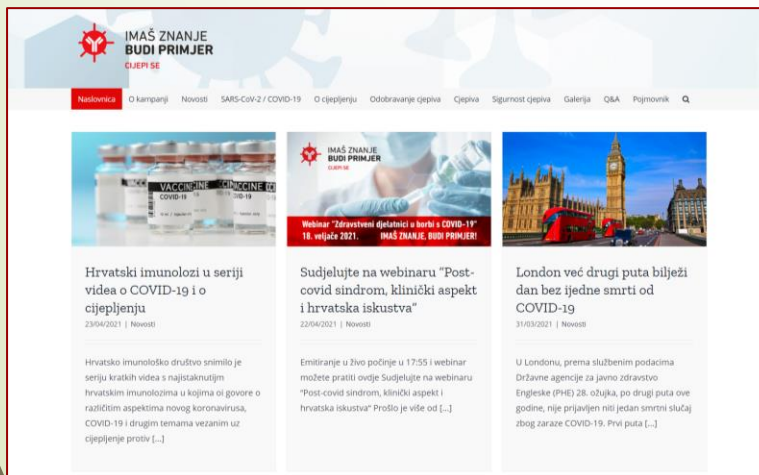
IMAŠ ZNANJE
BUDI PRIMJER
CIJEPI SE

Naslovnica O kampanji Novosti SARS-CoV-2 / COVID-19 O cijepljenju Odobravanje cjepiva Cjepiva Sigurnost cjepiva Galerija Q&A Pojmovnik

VACCINE COVID-19 VACCINE COVID-19 VACCINE

Hrvatski imunolozi u seriji videa o COVID-19 i o cijepljenju
23/04/2021 | Novosti

Hrvatsko imunološko društvo snimilo je seriju kratkih videa s najistaknutijim hrvatskim imunolozima u kojima oi govore o različitim aspektima novog koronavirusa, COVID-19 i drugim temama vezanim uz cijepljenje protiv [...]

IMAŠ ZNANJE
BUDI PRIMJER
CIJEPI SE
Webinar "Zdravstveni djelatnici u borbi s COVID-19"
18. veljače 2021. IMAŠ ZNANJE. BUDI PRIMJER!

Sudjelujte na webinaru "Post-covid sindrom, klinički aspekt i hrvatska iskustva"
22/04/2021 | Novosti

Emitiranje u živo počinje u 17:55 i webinar možete pratiti ovdje Sudjelujte na webinaru "Post-covid sindrom, klinički aspekt i hrvatska iskustva" Prošlo je više od [...]

London već drugi puta bilježi dan bez ijedne smrti od COVID-19
31/03/2021 | Novosti

U Londonu, prema službenim podacima Državne agencije za javno zdravstvo Engleske (PHE) 28. ožujka, po drugi puta ove godine, nije prijavljen niti jedan smrtni slučaj zbog zaraze COVID-19. Prvi puta [...]